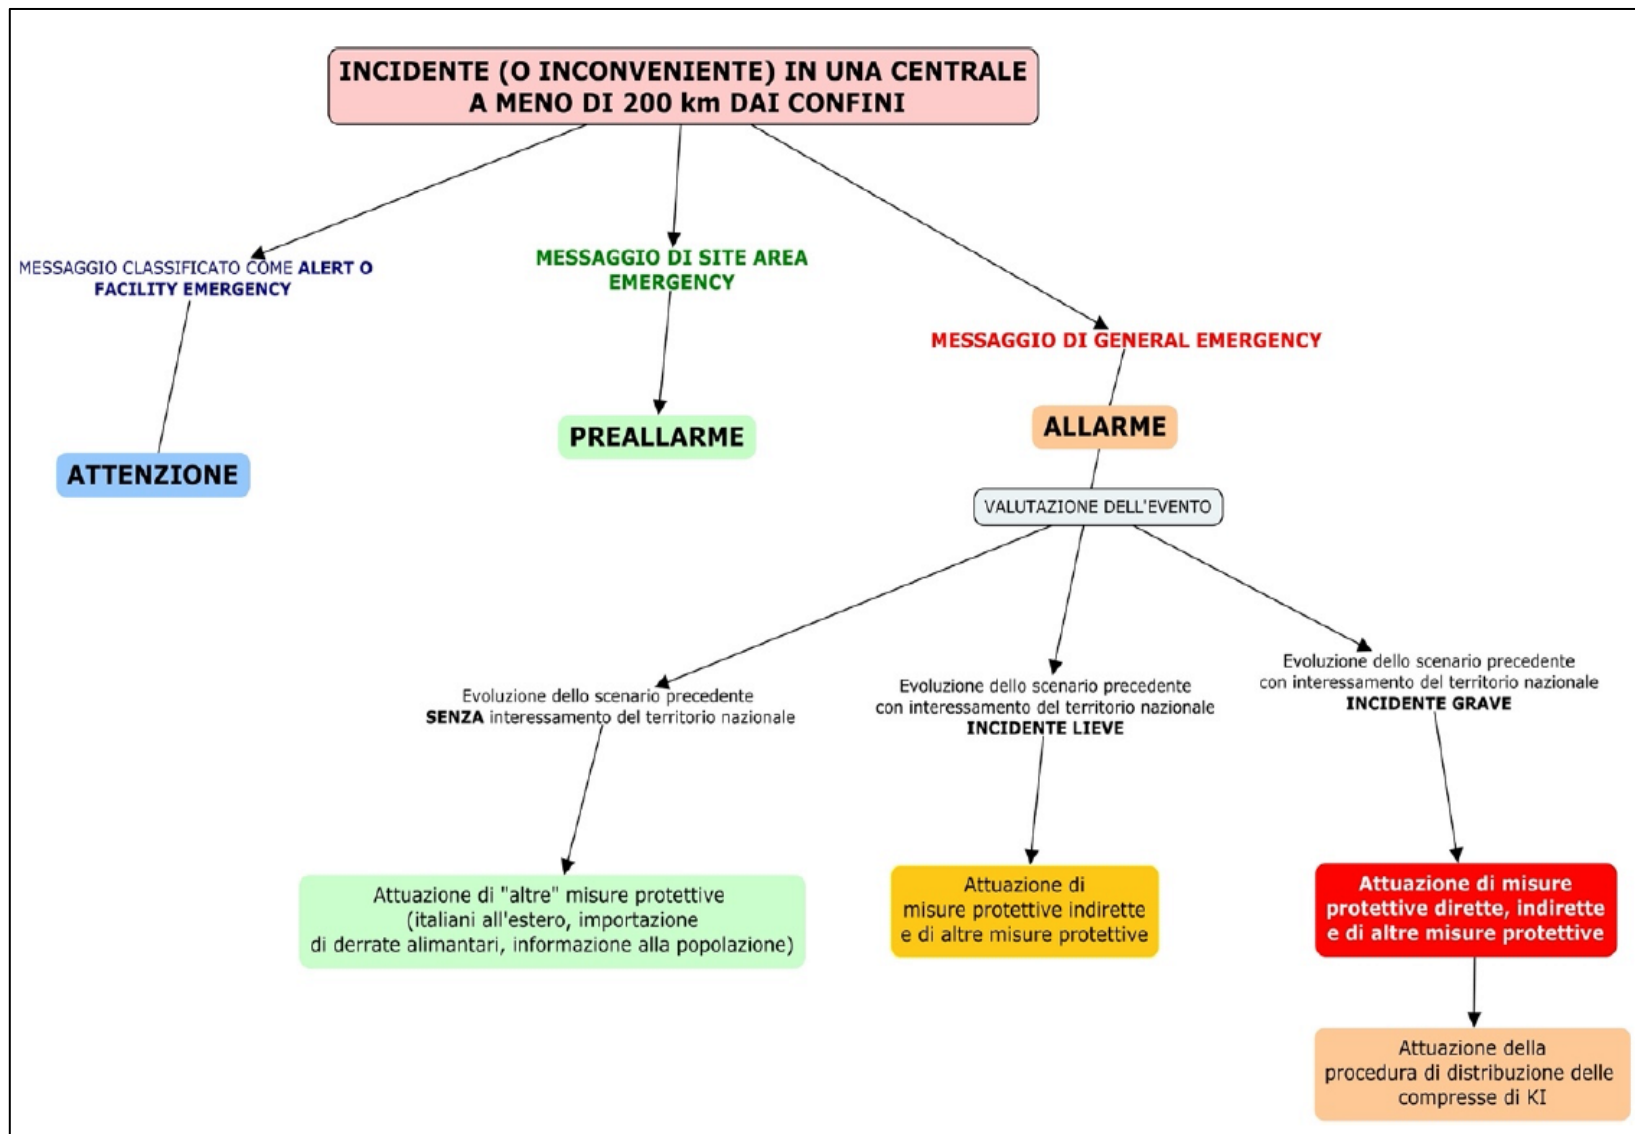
INCIDENTE (O INCONVENIENTE) IN UNA CENTRALE A MENO DI 200 km DAI CONFINI

MESSAGGIO CLASSIFICATO COME ALERT O FACILITY EMERGENCY

ATTENZIONE

MESSAGGIO DI SITE AREA EMERGENCY

PREALLARME

MESSAGGIO DI GENERAL EMERGENCY

ALLARME

VALUTAZIONE DELL'EVENTO

Evoluzione dello scenario precedente SENZA interessamento del territorio nazionale

Attuazione di "altre" misure protettive (italiani all'estero, importazione di derrate alimantari, informazione alla popolazione)

Evoluzione dello scenario precedente con interessamento del territorio nazionale INCIDENTE LIEVE

Attuazione di misure protettive indirette e di altre misure protettive

Evoluzione dello scenario precedente con interessamento del territorio nazionale INCIDENTE GRAVE

Attuazione di misure protettive dirette, indirette e di altre misure protettive

Attuazione della procedura di distribuzione delle compresse di KI